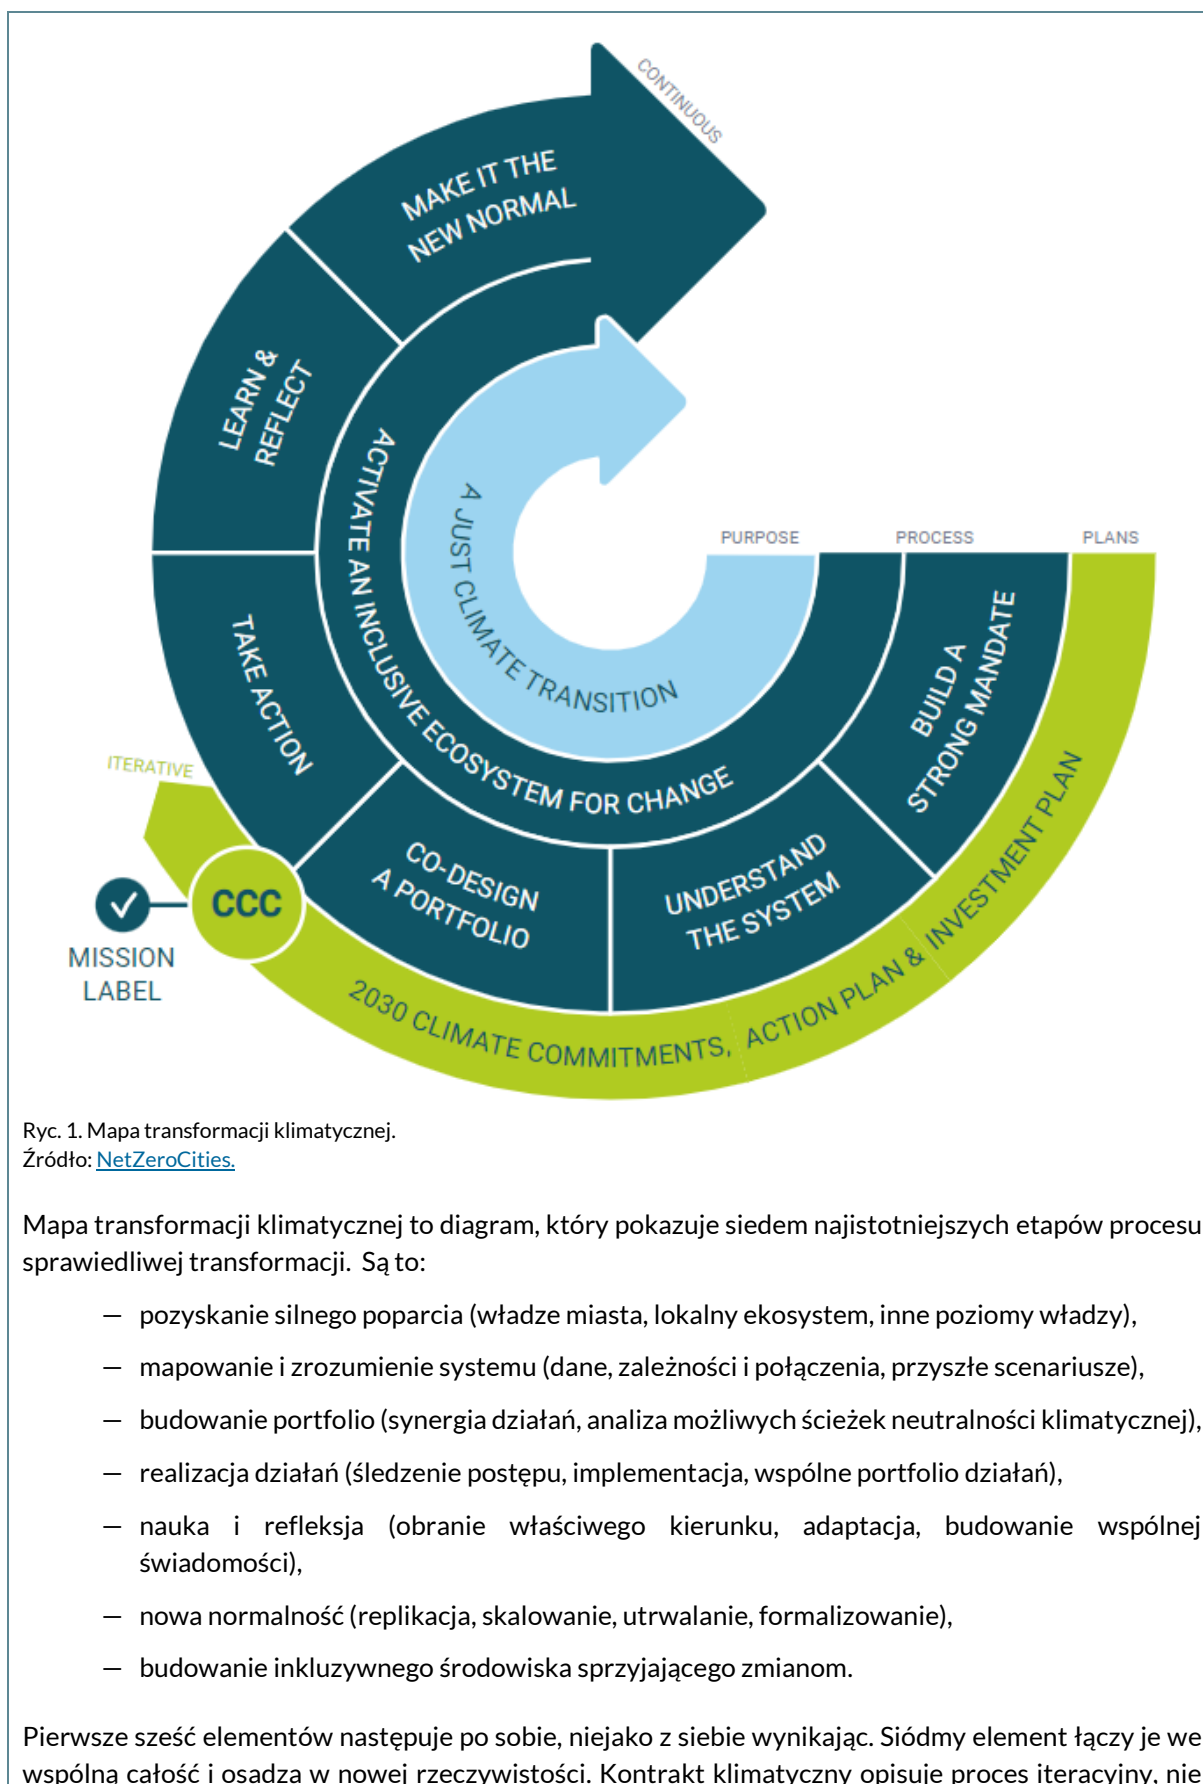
CONTINUOUS

MAKE IT THE NEW NORMAL

LEARN & REFLECT

ACTIVATE AN INCLUSIVE ECOSYSTEM FOR CHANGE

A JUST CLIMATE TRANSITION

PURPOSE

PROCESS

PLANS

BUILD A STRONG MANDATE

TAKE ACTION

ITERATIVE

CO-DESIGN A PORTFOLIO

UNDERSTAND THE SYSTEM

CCC

MISSION LABEL

2030 CLIMATE COMMITMENTS, ACTION PLAN & INVESTMENT PLAN

Ryc. 1. Mapa transformacji klimatycznej.
Źródło: NetZeroCities.

Mapa transformacji klimatycznej to diagram, który pokazuje siedem najistotniejszych etapów procesu sprawiedliwej transformacji. Są to:

— pozyskanie silnego poparcia (władze miasta, lokalny ekosystem, inne poziomy władzy),

— mapowanie i zrozumienie systemu (dane, zależności i połączenia, przyszłe scenariusze),

— budowanie portfolio (synergia działań, analiza możliwych ścieżek neutralności klimatycznej),

— realizacja działań (śledzenie postępu, implementacja, wspólne portfolio działań),

— nauka i refleksja (obranie właściwego kierunku, adaptacja, budowanie wspólnej świadomości),

— nowa normalność (replikacja, skalowanie, utrwalanie, formalizowanie),

— budowanie inkluzywnego środowiska sprzyjającego zmianom.

Pierwsze sześć elementów następuje po sobie, niejako z siebie wynikając. Siódmy element łączy je we wspólną całość i osadza w nowej rzeczywistości. Kontrakt klimatyczny opisuje proces iteracyjny, nie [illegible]